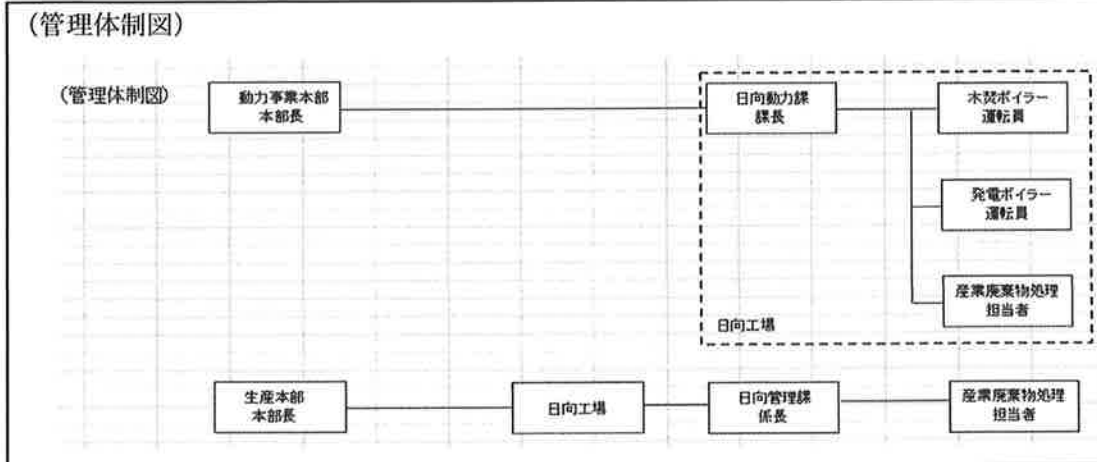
（管理体制図）

(管理体制図)

動力事業本部
本部長

日向動力課
課長

木炭ボイラー
運転員

発電ボイラー
運転員

産業廃棄物処理
担当者

日向工場

生産本部
本部長

日向工場

日向管理課
係長

産業廃棄物処理
担当者